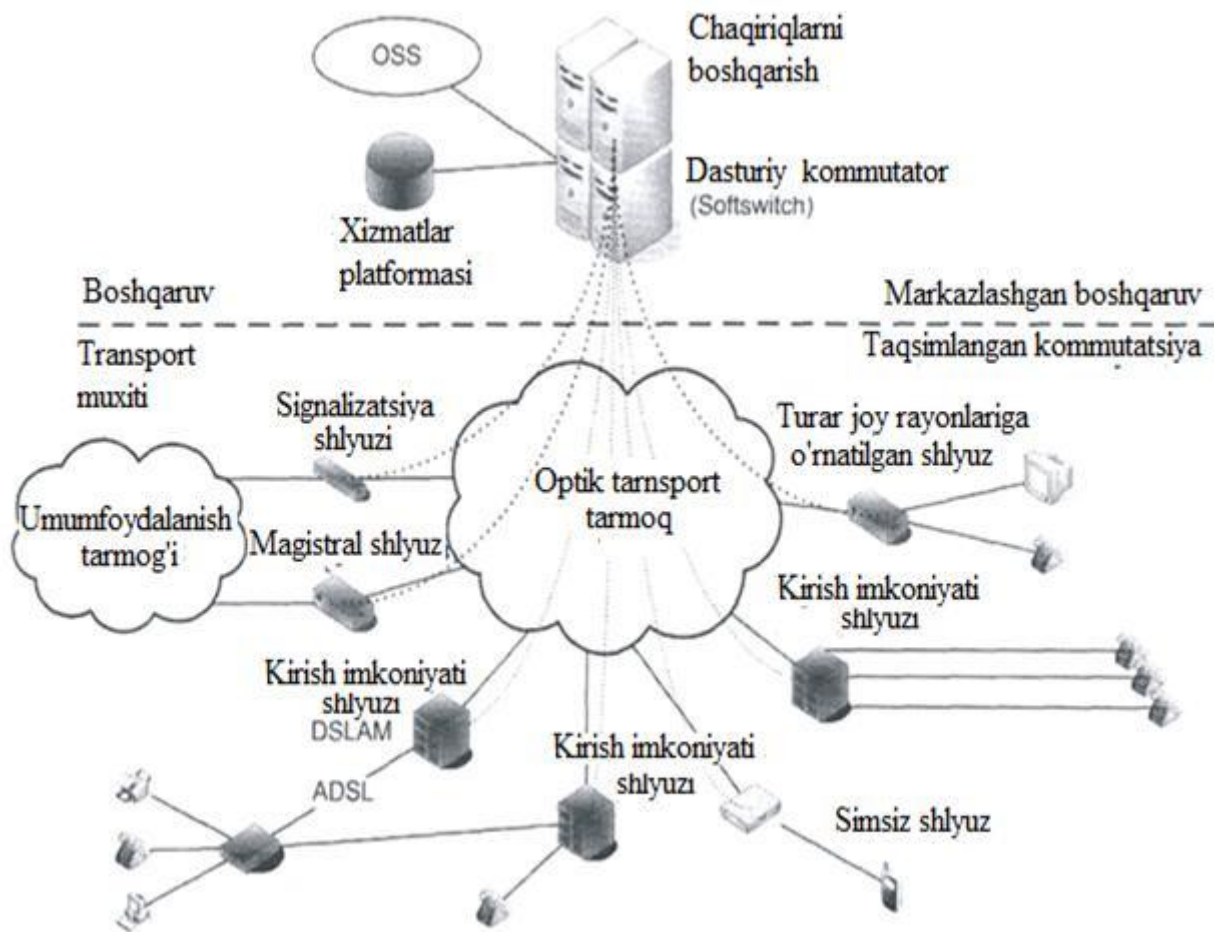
OSS

Chaqiriqlarni boshqarish

Dasturiy kommutator
(Softswitch)

Xizmatlar platformasi

Boshqaruv

Markazlashgan boshqaruv

Transport muxiti

Taqsimlangan kommutatsiya

Signalizatsiya shlyuzi

Turar joy rayonlariga o'rnatilgan shlyuz

Optik tarnsport tarmoq

Umumfoydalanish tarmog'i

Magistral shlyuz

Kirish imkoniyati shlyuzi

Kirish imkoniyati shlyuzi
DSLAM

ADSL

Kirish imkoniyati shlyuzi

Simsiz shlyuz